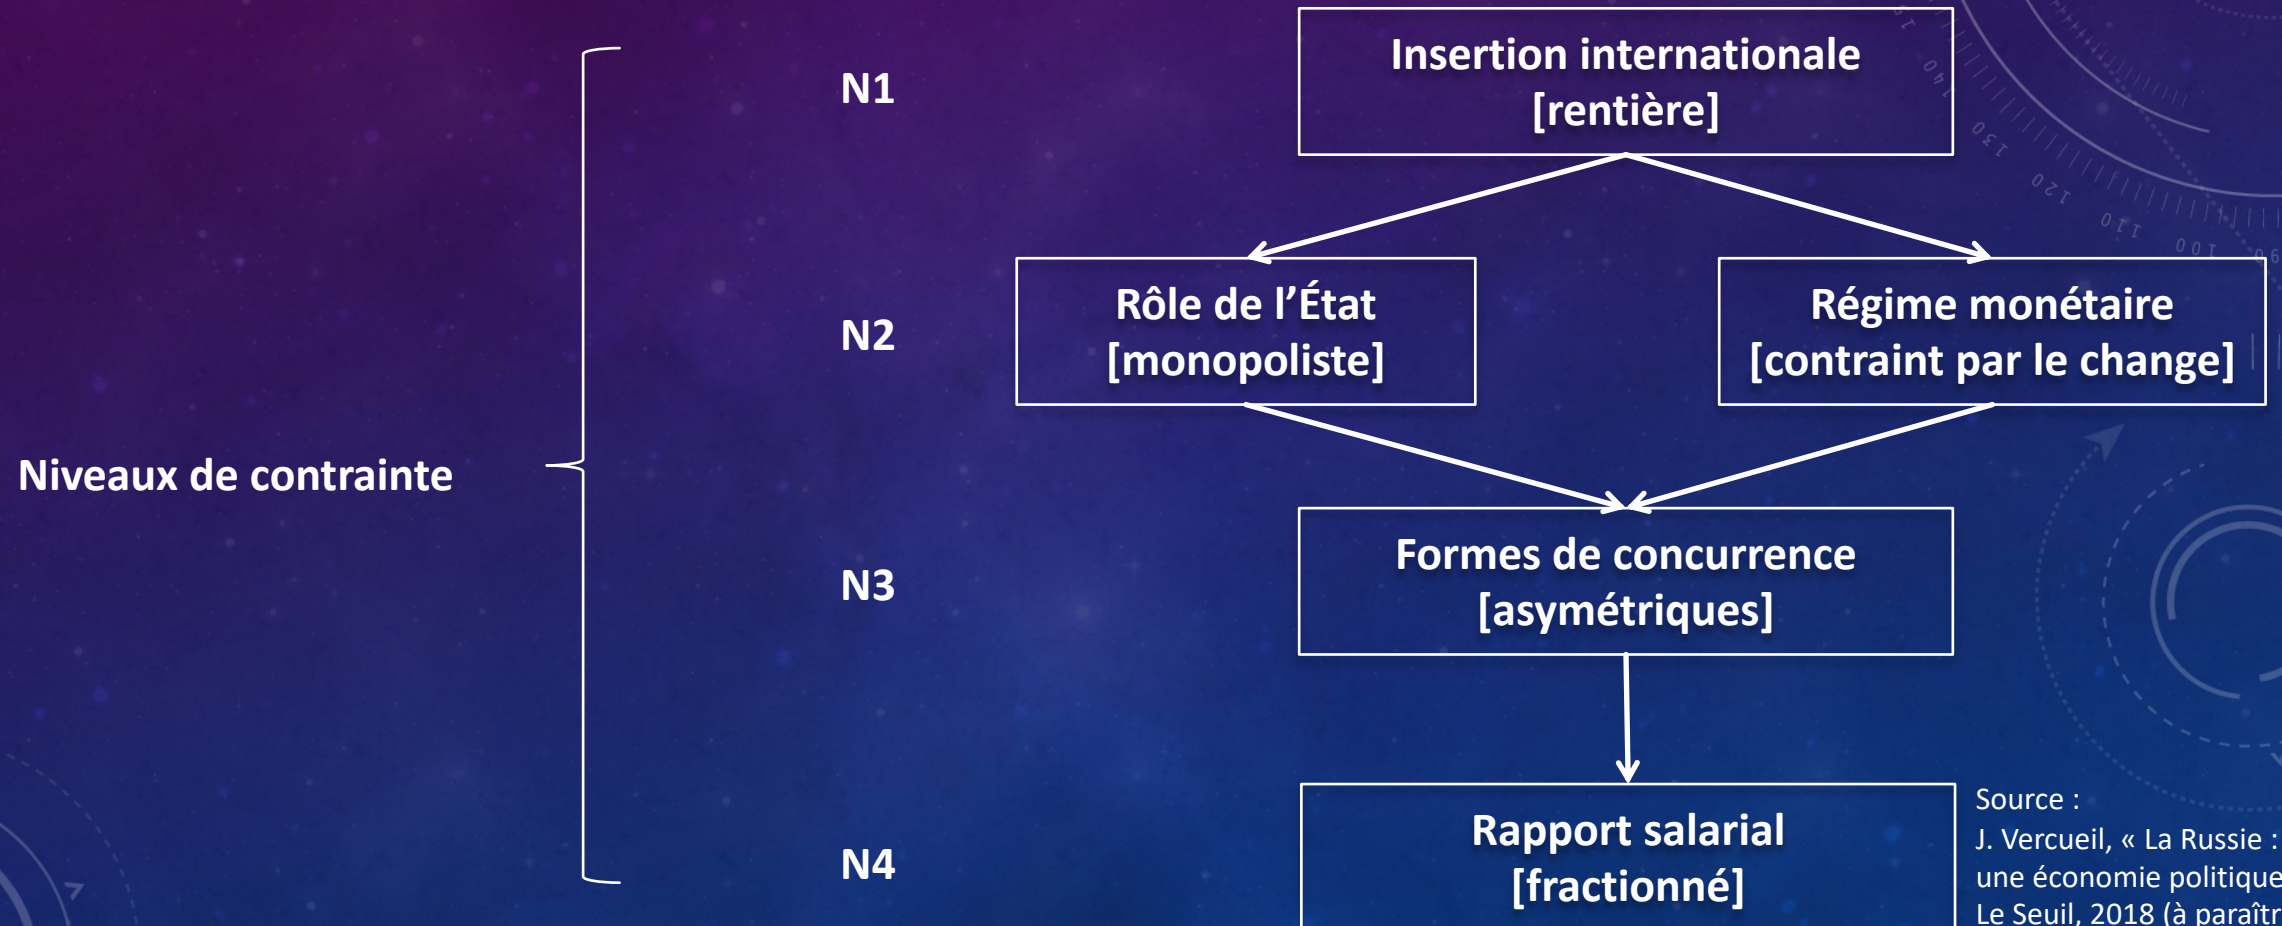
Niveaux de contrainte

N1

N2

N3

N4

Insertion internationale [rentière]

Rôle de l'État [monopoliste]

Régime monétaire [contraint par le change]

Formes de concurrence [asymétriques]

Rapport salarial [fractionné]

Source :
J. Vercueil, « La Russie : une économie politique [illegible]
Le Seuil, 2018 (à paraîtr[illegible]